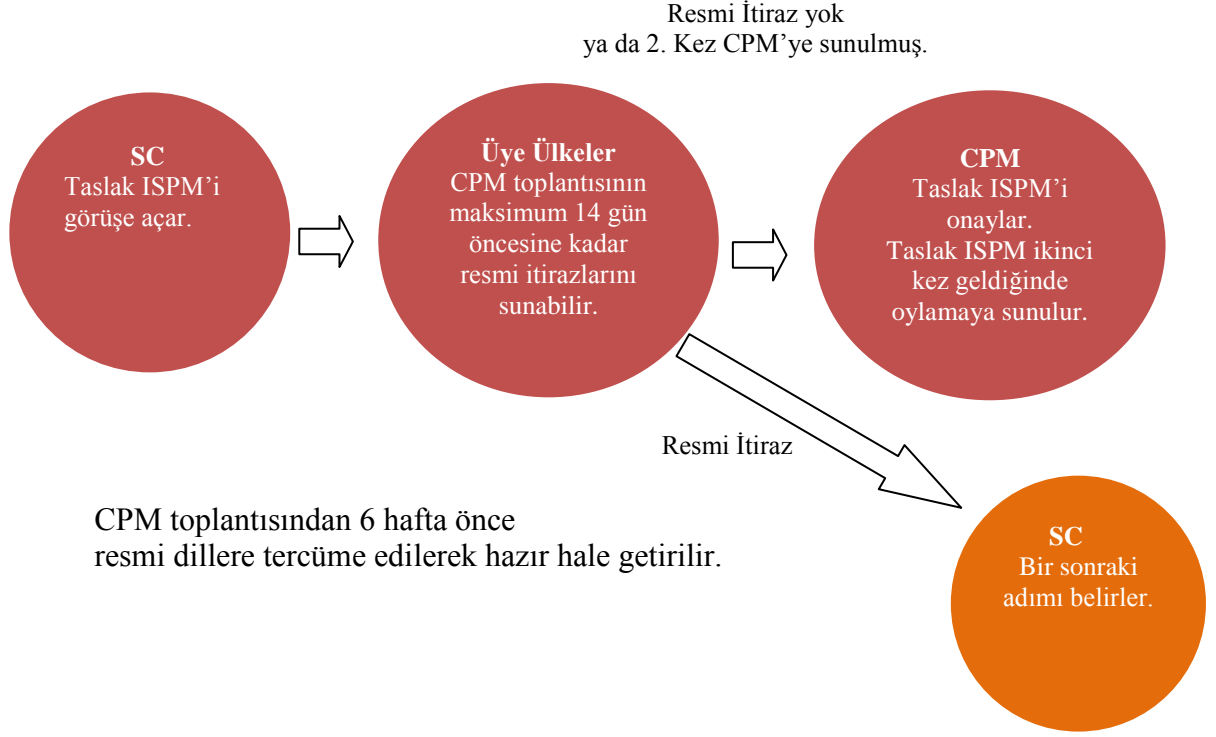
Resmi İtiraz yok
ya da 2. Kez CPM'ye sunulmuş.

SC
Taslak ISPM'i görüşe açar.

Üye Ülkeler
CPM toplantısının maksimum 14 gün öncesine kadar resmi itirazlarını sunabilir.

CPM
Taslak ISPM'i onaylar.
Taslak ISPM ikinci kez geldiğinde oylamaya sunulur.

Resmi İtiraz

CPM toplantısından 6 hafta önce
resmi dillere tercüme edilerek hazır hale getirilir.

SC
Bir sonraki adımı belirler.